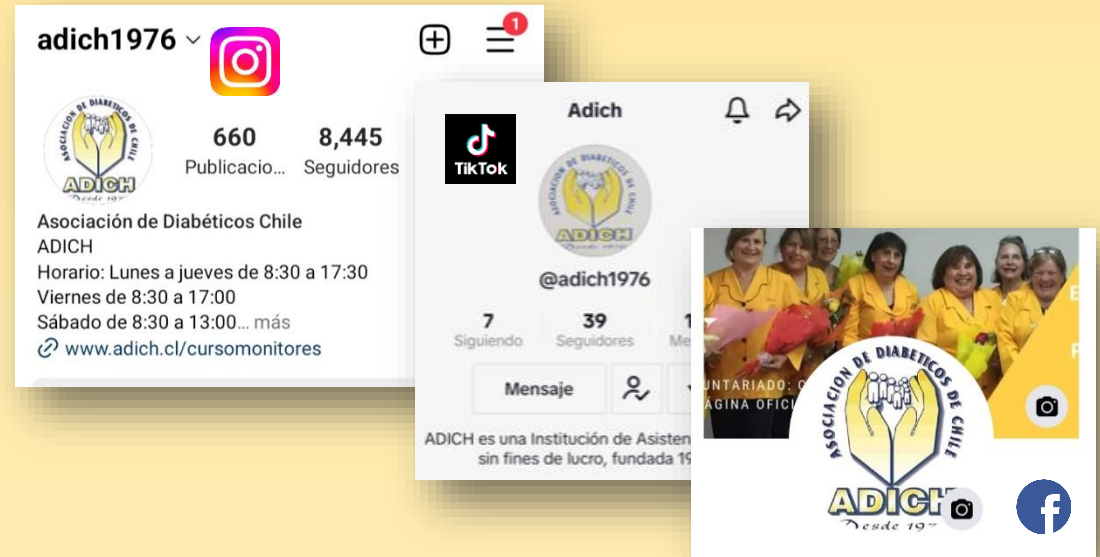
adich1976

1

660
Publicacio...

8,445
Seguidores

ASOCIACION DE DIABETICOS DE CHILE
ADICH
Desde 19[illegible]

Asociación de Diabéticos Chile
ADICH
Horario: Lunes a jueves de 8:30 a 17:30
Viernes de 8:30 a 17:00
Sábado de 8:30 a 13:00... más
www.adich.cl/cursomonitores

TikTok

Adich

ASOCIACION DE DIABETICOS DE CHILE
ADICH
Desde 19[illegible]

@adich1976

7
Siguiendo

39
Seguidores

1
Me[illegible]

Mensaje

ADICH es una Institución de Asisten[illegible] sin fines de lucro, fundada 19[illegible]

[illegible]UNTARIADO: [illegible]
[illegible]ÁGINA OFICI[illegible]

ASOCIACION DE DIABETICOS DE CHILE
ADICH
Desde 19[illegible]